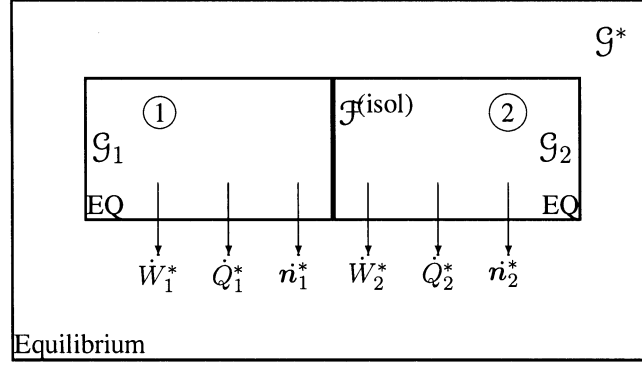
$\mathcal{G}^*$

① $\mathcal{F}^{(\text{isol})}$ ②

$\mathcal{G}_1$ $\mathcal{G}_2$

EQ EQ

$\dot{W}_1^*$ $\dot{Q}_1^*$ $\dot{\boldsymbol{n}}_1^*$ $\dot{W}_2^*$ $\dot{Q}_2^*$ $\dot{\boldsymbol{n}}_2^*$

Equilibrium